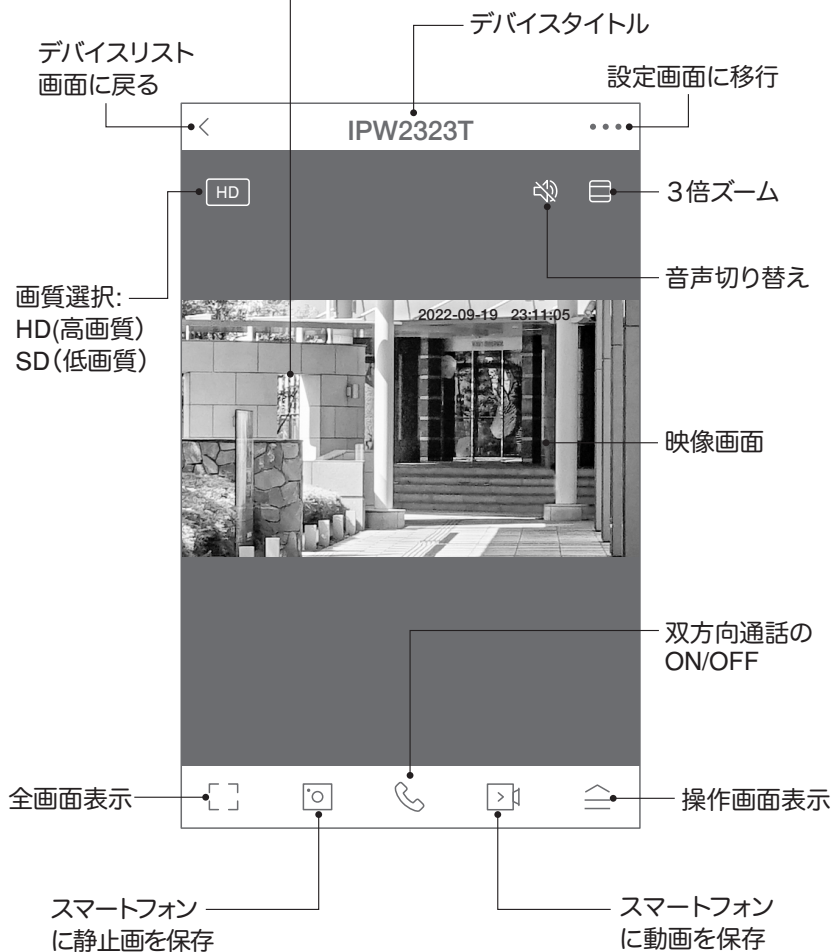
デバイスタイトル

デバイスリスト
画面に戻る

設定画面に移行

IPW2323T

HD

3倍ズーム

音声切り替え

画質選択:
HD(高画質)
SD(低画質)

2022-09-19 23:11:05

映像画面

双方向通話の
ON/OFF

全画面表示

操作画面表示

スマートフォン
に静止画を保存

スマートフォン
に動画を保存